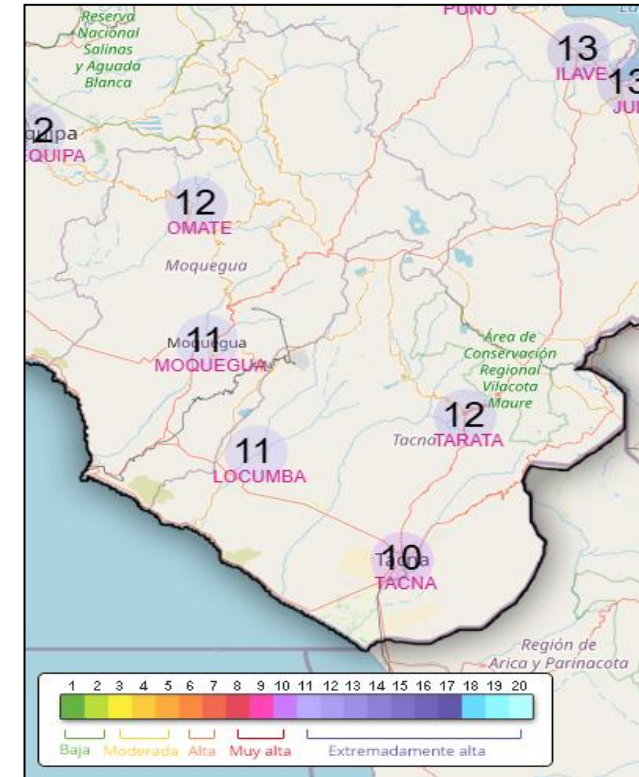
PUNO

Reserva Nacional Salinas y Aguada Blanca

13
ILAVE

13
JU

2
quipa
EQUIPA

12
OMATE

Moquegua

11
Moquegua
MOQUEGUA

Área de Conservación Regional Vilacota Maure

12
Tacna TARATA

11
LOCUMBA

10
Tacna
TACNA

Región de Arica y Parinacota

| 1 | 2 | 3 | 4 | 5 | 6 | 7 | 8 | 9 | 10 | 11 | 12 | 13 | 14 | 15 | 16 | 17 | 18 | 19 | 20 |
|---|---|---|---|---|---|---|---|---|---|---|---|---|---|---|---|---|---|---|---|

Baja Moderada Alta Muy alta Extremadamente alta